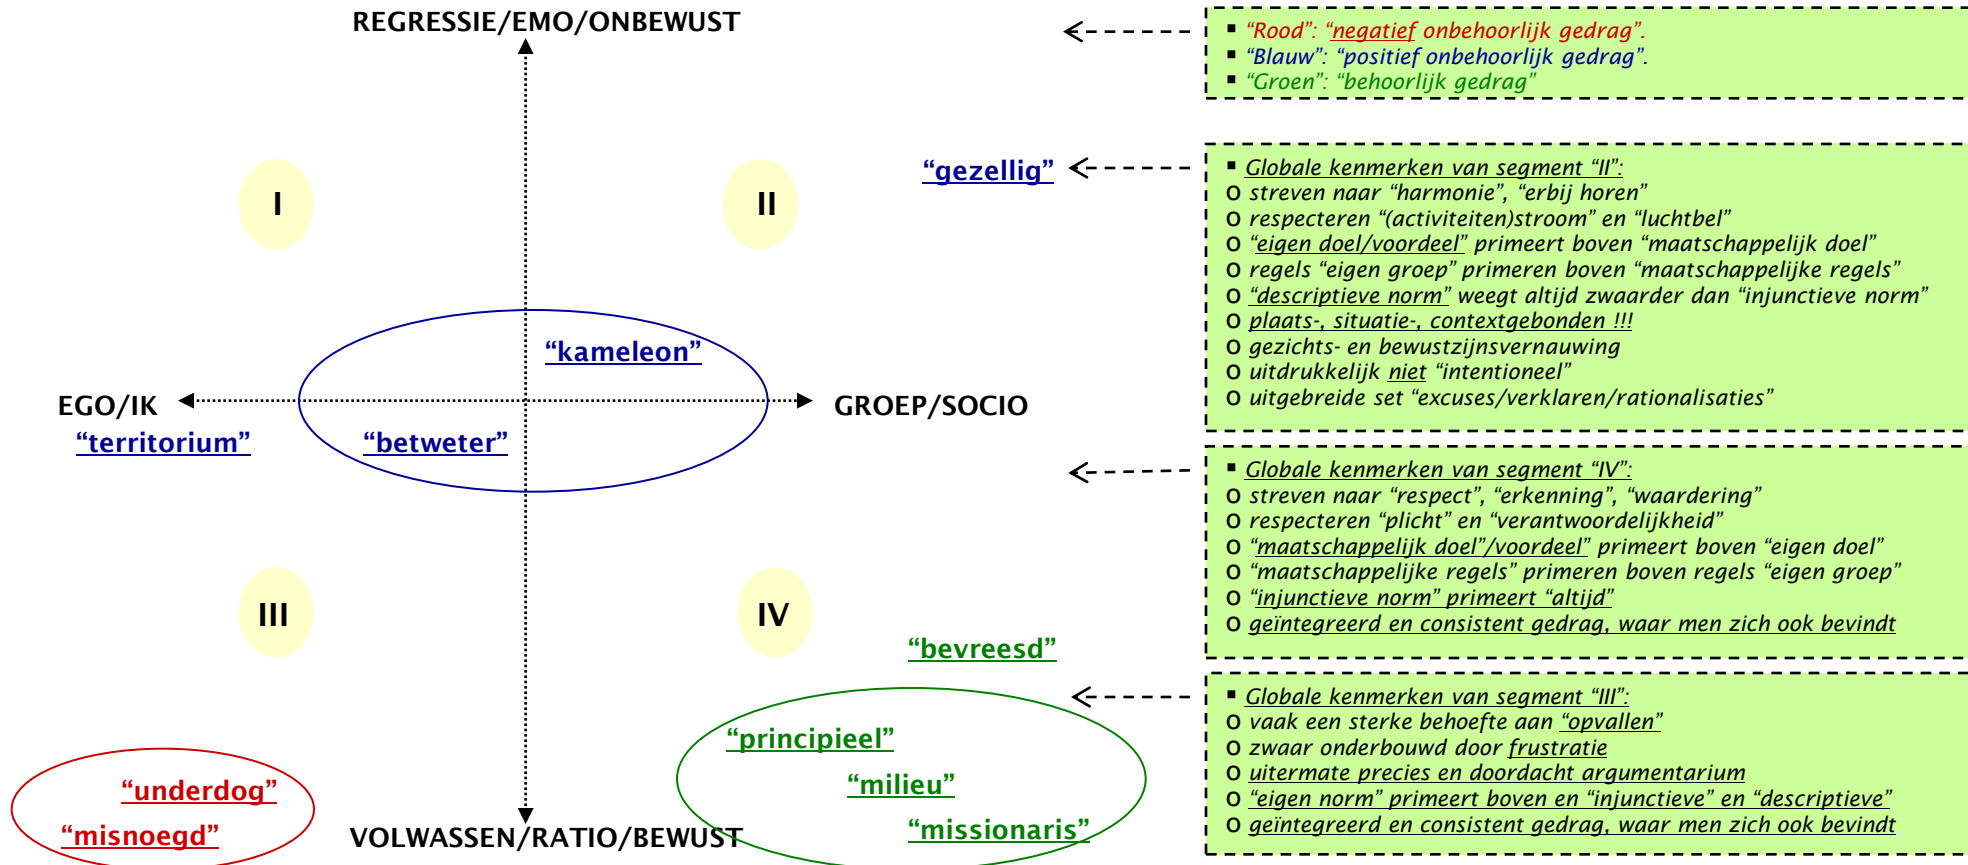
REGRESSIE/EMO/ONBEWUST

- "Rood": "negatief onbehoorlijk gedrag".
- "Blauw": "positief onbehoorlijk gedrag".
- "Groen": "behoorlijk gedrag"

I

II

"gezellig"

- Globale kenmerken van segment "II":
o streven naar "harmonie", "erbij horen"
o respecteren "(activiteiten)stroom" en "luchtbel"
o "eigen doel/voordeel" primeert boven "maatschappelijk doel"
o regels "eigen groep" primeren boven "maatschappelijke regels"
o "descriptieve norm" weegt altijd zwaarder dan "injunctieve norm"
o plaats-, situatie-, contextgebonden !!!
o gezichts- en bewustzijnsvernauwing
o uitdrukkelijk niet "intentioneel"
o uitgebreide set "excuses/verklaren/rationalisaties"

"kameleon"

EGO/IK

"territorium"

"betweter"

GROEP/SOCIO

- Globale kenmerken van segment "IV":
o streven naar "respect", "erkenning", "waardering"
o respecteren "plicht" en "verantwoordelijkheid"
o "maatschappelijk doel"/voordeel" primeert boven "eigen doel"
o "maatschappelijke regels" primeren boven regels "eigen groep"
o "injunctieve norm" primeert "altijd"
o geïntegreerd en consistent gedrag, waar men zich ook bevindt

III

IV

"bevreesd"

- Globale kenmerken van segment "III":
o vaak een sterke behoefte aan "opvallen"
o zwaar onderbouwd door frustratie
o uitermate precies en doordacht argumentarium
o "eigen norm" primeert boven en "injunctieve" en "descriptieve"
o geïntegreerd en consistent gedrag, waar men zich ook bevindt

"principieel"

"milieu"

"missionaris"

"underdog"

"misnoegd"

VOLWASSEN/RATIO/BEWUST